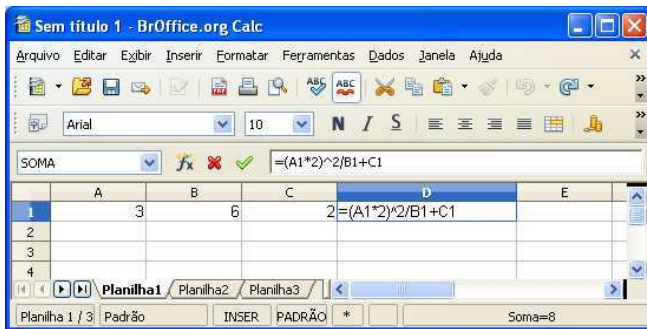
Sem título 1 - BrOffice.org Calc

Arquivo Editar Exibir Inserir Formatar Ferramentas Dados Janela Ajuda

Arial 10 N I S

SOMA =(A1*2)^2/B1+C1

| | A | B | C | D | E |
|---|---|---|---|---|---|
| 1 | 3 | 6 | 2 | =(A1*2)^2/B1+C1 | |
| 2 | | | | | |
| 3 | | | | | |
| 4 | | | | | |

Planilha1 Planilha2 Planilha3

Planilha 1 / 3 Padrão INSER PADRÃO * Soma=8